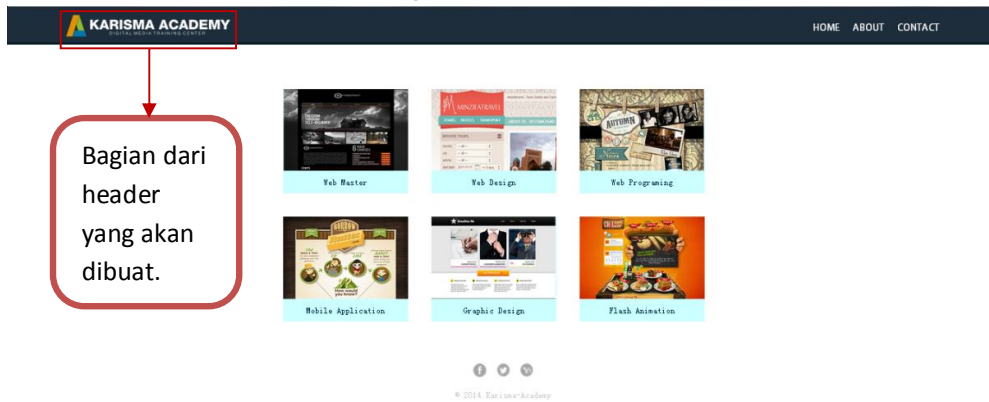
KARISMA ACADEMY
DIGITAL MEDIA TRAINING CENTER

HOME ABOUT CONTACT

Bagian dari header yang akan dibuat.

Web Master

Web Design

Web Programing

Mobile Application

Graphic Design

Flash Animation

© 2014 Karisma-Academy